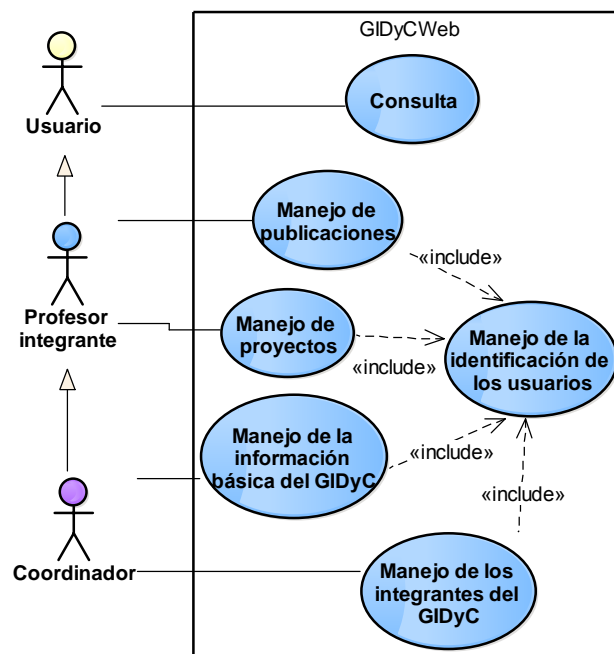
GIDyCWeb

Usuario

Consulta

Profesor integrante

Manejo de publicaciones

«include»

Manejo de proyectos

«include»

Manejo de la identificación de los usuarios

Manejo de la información básica del GIDyC

«include»

«include»

Coordinador

Manejo de los integrantes del GIDyC